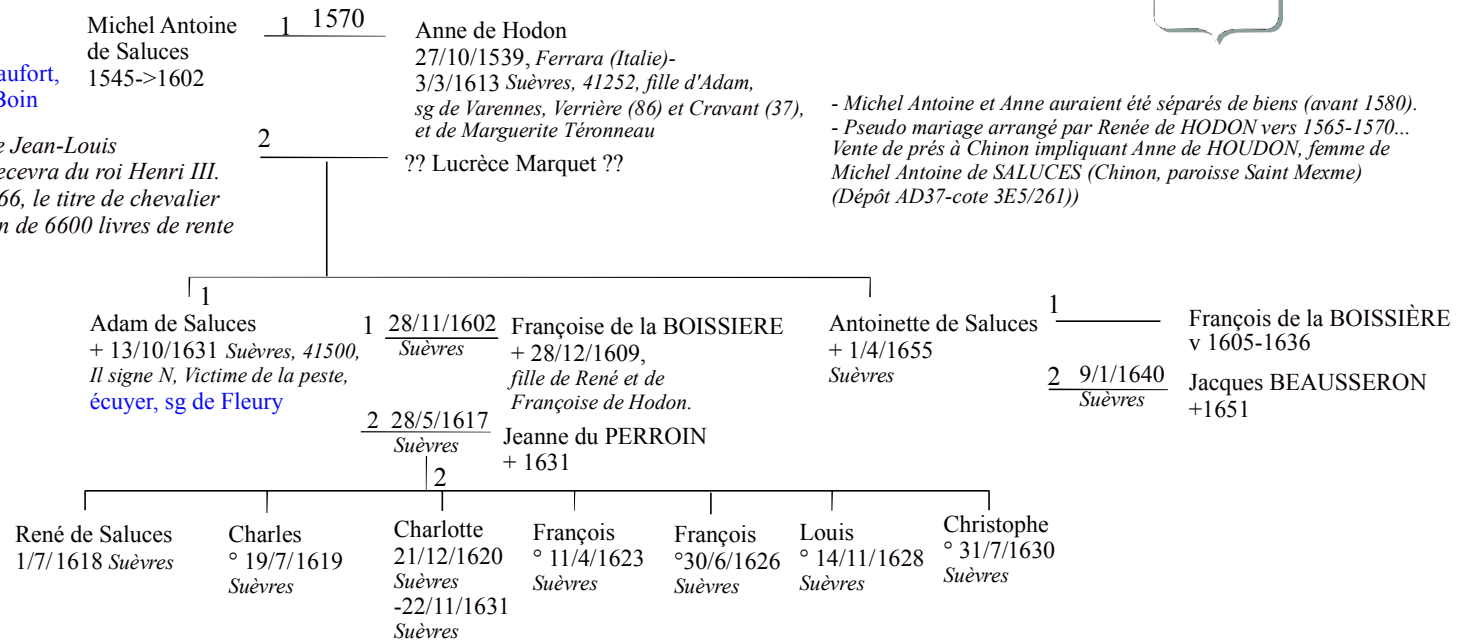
aufort, Boin

e Jean-Louis ecevra du roi Henri III. 66, le titre de chevalier n de 6600 livres de rente

Michel Antoine de Saluces 1545->1602

1 1570

Anne de Hodon 27/10/1539, *Ferrara (Italie)-* 3/3/1613 *Suèvres, 41252, fille d'Adam, sg de Varennes, Verrière (86) et Cravant (37), et de Marguerite Téronneau*

2

?? Lucrèce Marquet ??

*- Michel Antoine et Anne auraient été séparés de biens (avant 1580).*
*- Pseudo mariage arrangé par Renée de HODON vers 1565-1570... Vente de prés à Chinon impliquant Anne de HOUDON, femme de Michel Antoine de SALUCES (Chinon, paroisse Saint Mexme) (Dépôt AD37-cote 3E5/261))*

1

Adam de Saluces + 13/10/1631 *Suèvres, 41500, Il signe N, Victime de la peste,* écuyer, sg de Fleury

1 28/11/1602 *Suèvres*

Françoise de la BOISSIERE + 28/12/1609, *fille de René et de Françoise de Hodon.*

2 28/5/1617 *Suèvres*

Jeanne du PERROIN + 1631

Antoinette de Saluces + 1/4/1655 *Suèvres*

1

François de la BOISSIÈRE v 1605-1636

2 9/1/1640 *Suèvres*

Jacques BEAUSSERON +1651

2

René de Saluces 1/7/1618 *Suèvres*

Charles ° 19/7/1619 *Suèvres*

Charlotte 21/12/1620 *Suèvres* -22/11/1631 *Suèvres*

François ° 11/4/1623 *Suèvres*

François °30/6/1626 *Suèvres*

Louis ° 14/11/1628 *Suèvres*

Christophe ° 31/7/1630 *Suèvres*